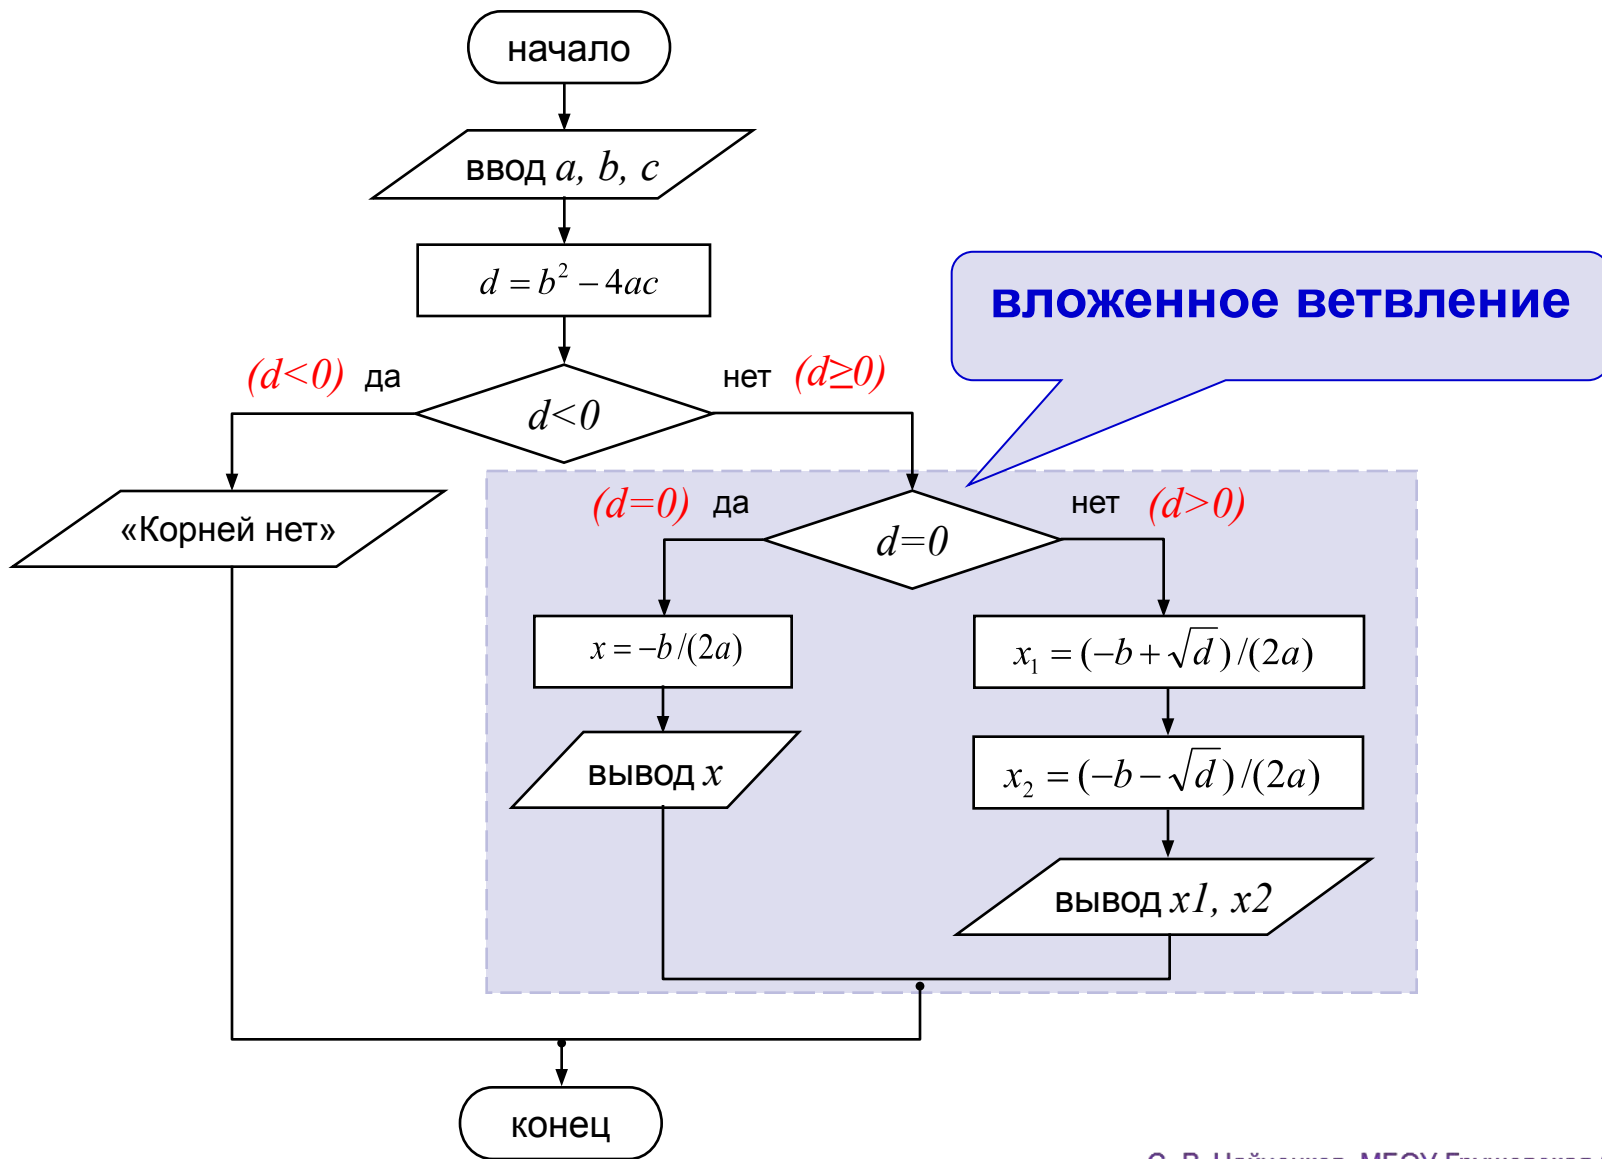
начало

ввод $a, b, c$

$d = b^2 - 4ac$

вложенное ветвление

$(d<0)$ да

$d<0$

нет $(d\geq 0)$

«Корней нет»

$(d=0)$ да

$d=0$

нет $(d>0)$

$x = -b/(2a)$

$x_1 = (-b + \sqrt{d})/(2a)$

вывод $x$

$x_2 = (-b - \sqrt{d})/(2a)$

вывод $x1, x2$

конец

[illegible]